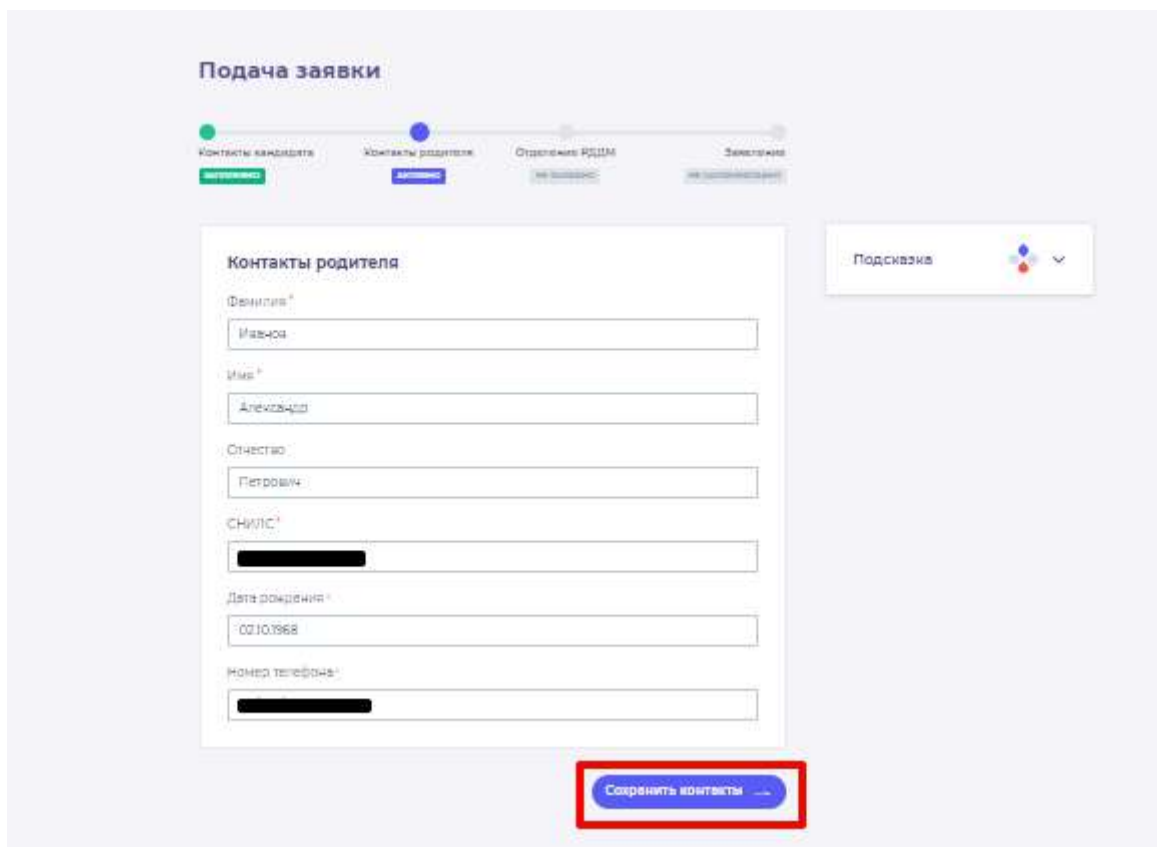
Подача заявки

Контакты кандидата
заполнено

Контакты родителя
активно

Отделение РДДМ
не выбрано

Заявление
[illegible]

Контакты родителя

Фамилия*
Иванов

Имя*
Александр

Отчество
Петрович

СНИЛС*

Дата рождения*
02.10.1968

Номер телефона*

Сохранить контакты →

Подсказка